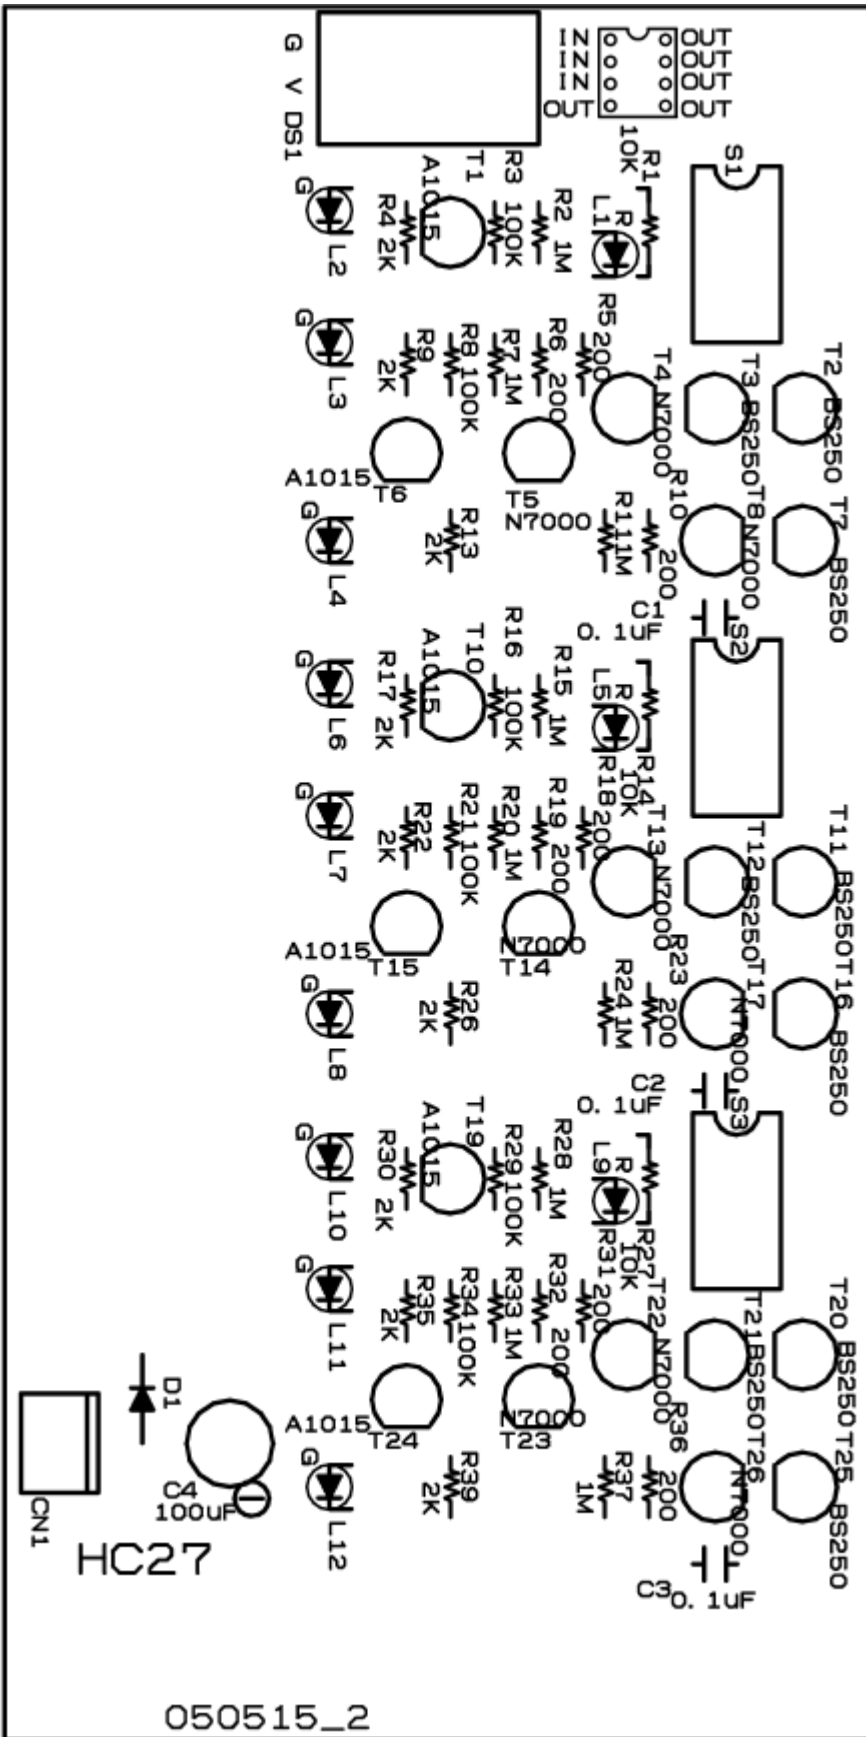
G V DS1
IN
IN
IN
OUT
OUT
OUT
OUT
OUT
R1 10K
S1
T1 A1015
R3 100K
R2 1M
R L1
R4 2K
G L2
R5 200
R6 200
R7 1M
R8 100K
R9 2K
G L3
T2 BS250
T3 BS250
T4 N7000
T5 N7000
T6 A1015
R10 200
R11 1M
T8 N7000
T7 BS250
R13 2K
G L4
C1 0. 1uF
S2
T10 A1015
R16 100K
R15 1M
R L5
R14 10K
R17 2K
G L6
R18 200
R19 200
R20 1M
R21 100K
R22 2K
G L7
T11 BS250
T12 BS250
T13 N7000
T14 N7000
T15 A1015
R23 200
R24 1M
T17 N7000
T16 BS250
R26 2K
G L8
C2 0. 1uF
S3
T19 A1015
R29 100K
R28 1M
R L9
R27 10K
R30 2K
G L10
R31 200
R32 200
R33 1M
R34 100K
R35 2K
G L11
T20 BS250
T21 BS250
T22 N7000
T23 N7000
T24 A1015
R36 200
R37 1M
T26 N7000
T25 BS250
R39 2K
G L12
C3 0. 1uF
D1
C4 100uF
CN1
HC27
050515_2